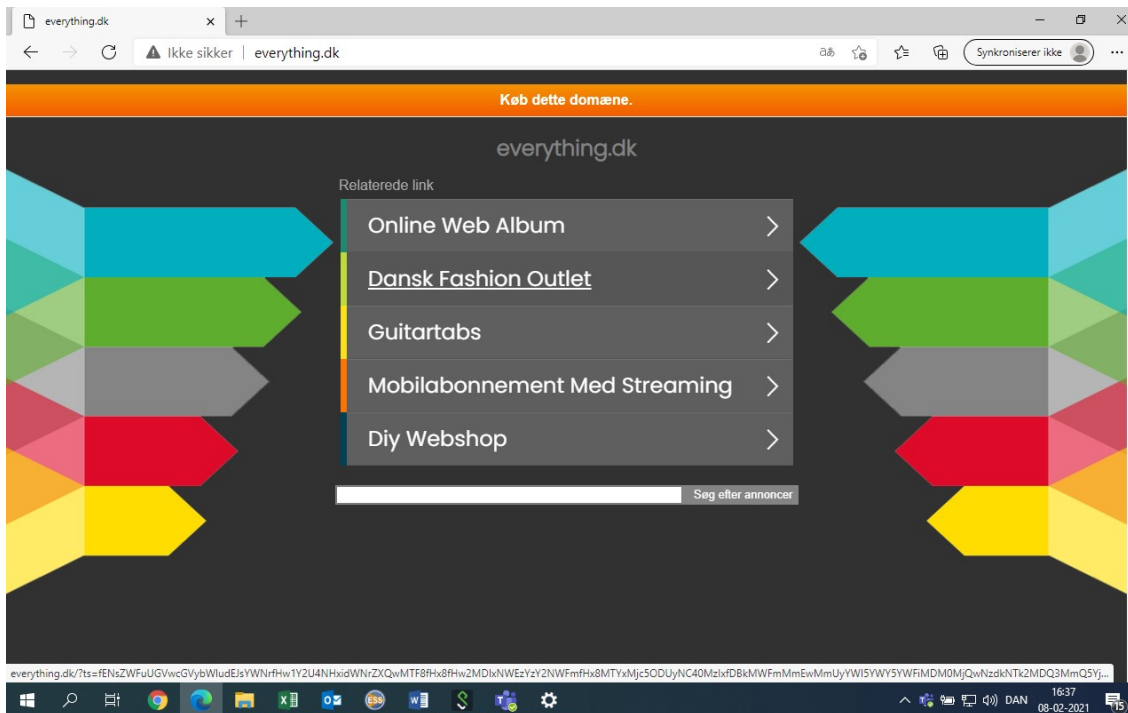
everything.dk

Ikke sikker | everything.dk

Synkroniserer ikke

Køb dette domæne.

everything.dk

Relaterede link

Online Web Album

Dansk Fashion Outlet

Guitartabs

Mobilabonnement Med Streaming

Diy Webshop

Søg efter annoncer

everything.dk/?ts=fENsZWFuUGVwcGVybWludEJsYWNrfHw1Y2U4NHxidWNrZXQwMTF8fHx8fHw2MDlxNWEzYzY2NWFmfHx8MTYxMjc5ODUyNC40MzlxfDBkMWFmMmEwMmUyYWI5YWY5YWFiMDM0MjQwNzdkNTk2MDQ3MmQ5Yj...

DAN 16:37 08-02-2021